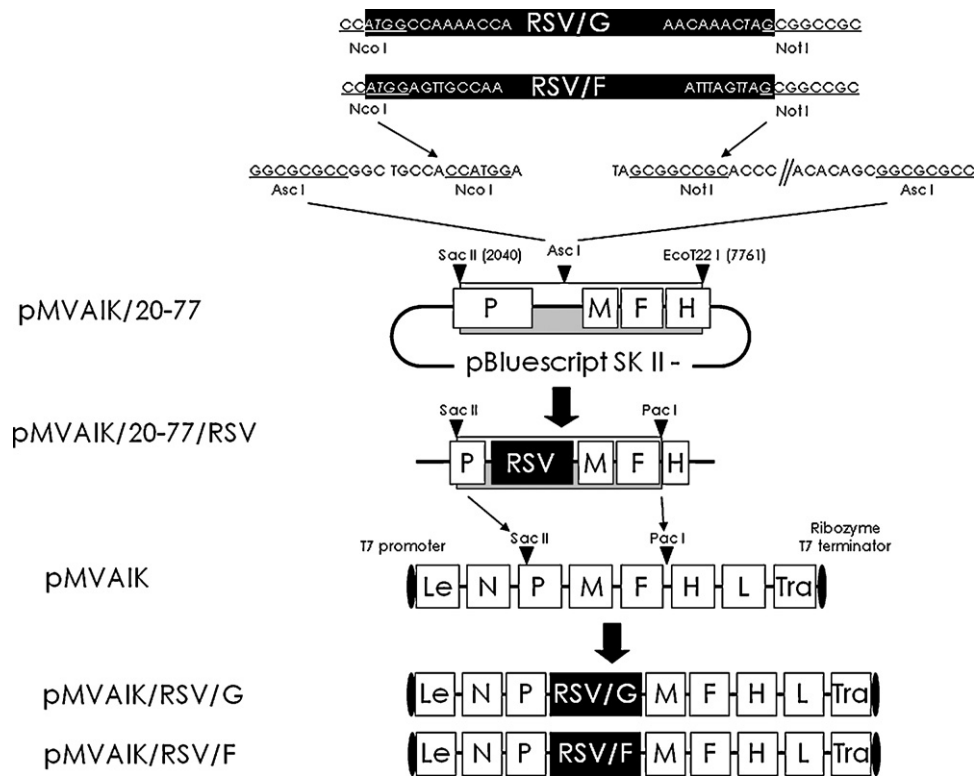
CCATGGCCAAAACCA RSV/G AACAAACTAGCGGCCGC
Nco I Not I

CCATGGAGTTGCCAA RSV/F ATTTAGTTAGCGGCCGC
Nco I Not I

GGCGCGCCGGC TGCCACCATGGA
Asc I Nco I

TAGCGGCCGCACCC // ACACAGCGGCGCGCC
Not I Asc I

Sac II (2040) Asc I EcoT22 I (7761)

pMVAIK/20-77

P M F H

pBluescript SK II -

pMVAIK/20-77/RSV

Sac II Pac I

P RSV M F H

T7 promoter Sac II Pac I Ribozyme T7 terminator

pMVAIK

Le N P M F H L Tra

pMVAIK/RSV/G

Le N P RSV/G M F H L Tra

pMVAIK/RSV/F

Le N P RSV/F M F H L Tra